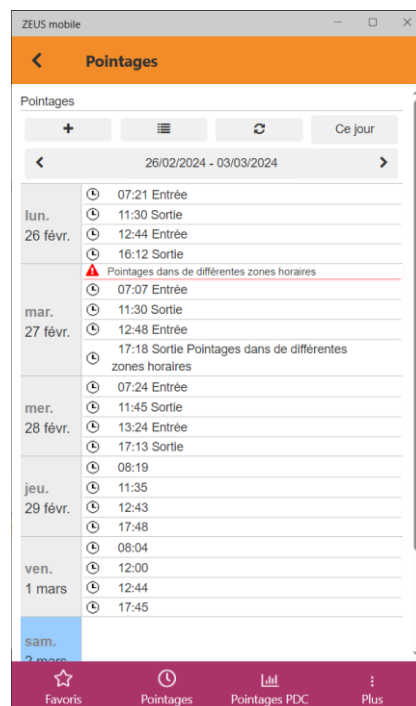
ZEUS mobile

Pointages

Pointages

+

Ce jour

26/02/2024 - 03/03/2024

lun.
26 févr.

07:21 Entrée
11:30 Sortie
12:44 Entrée
16:12 Sortie

mar.
27 févr.

Pointages dans de différentes zones horaires
07:07 Entrée
11:30 Sortie
12:48 Entrée
17:18 Sortie Pointages dans de différentes zones horaires

mer.
28 févr.

07:24 Entrée
11:45 Sortie
13:24 Entrée
17:13 Sortie

jeu.
29 févr.

08:19
11:35
12:43
17:48

ven.
1 mars

08:04
12:00
12:44
17:45

sam.
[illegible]

Favoris
Pointages
Pointages PDC
Plus